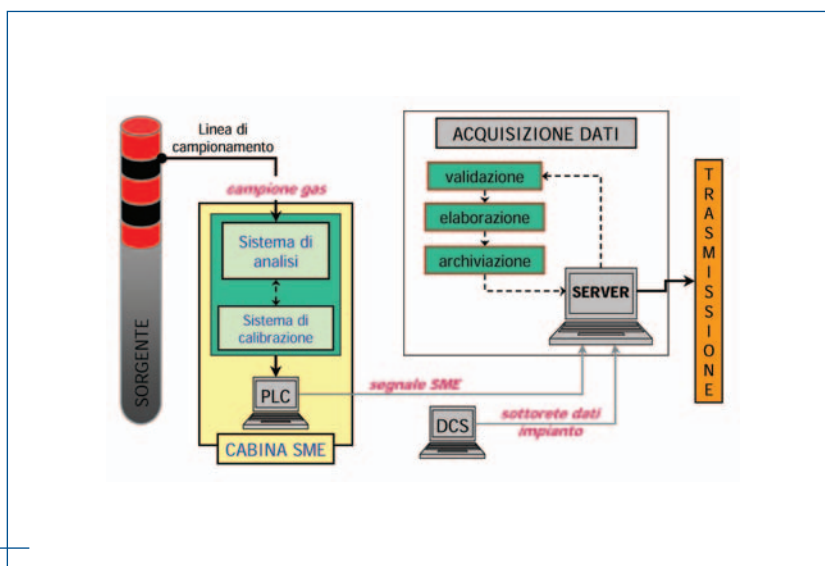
Linea di campionamento

campione gas

Sistema di analisi

Sistema di calibrazione

PLC

CABINA SME

SORGENTE

ACQUISIZIONE DATI

validazione

elaborazione

archiviazione

SERVER

TRASMISSIONE

segnale SME

DCS

sottorete dati impianto